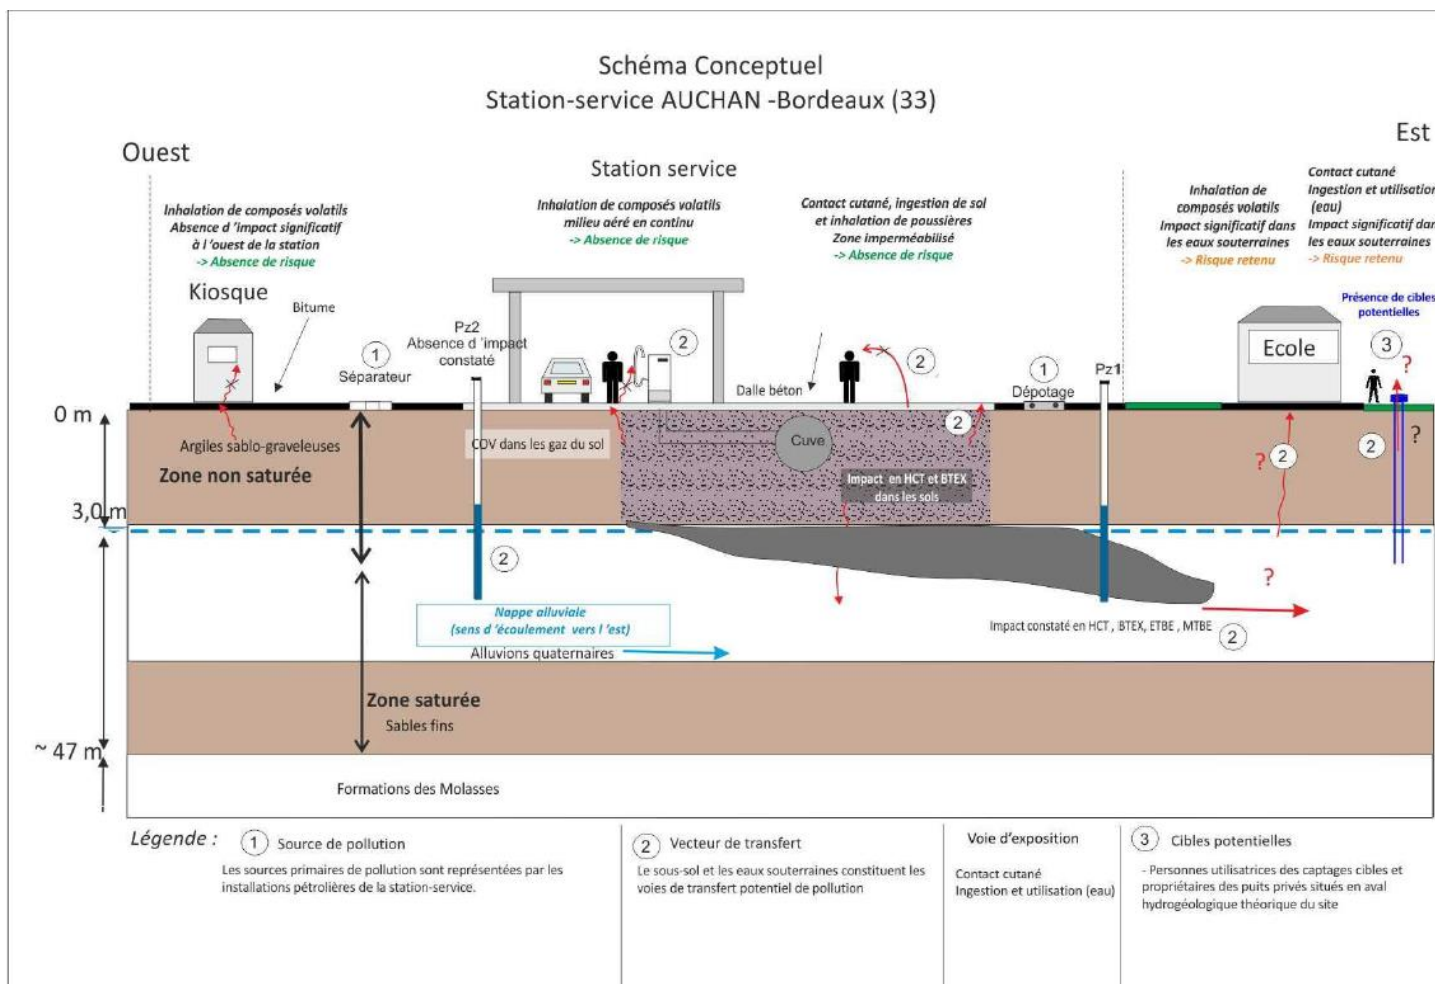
Schéma Conceptuel
Station-service AUCHAN -Bordeaux (33)

Ouest

Est

Station service

Inhalation de composés volatils
Absence d 'impact significatif
à l 'ouest de la station
-> Absence de risque

Inhalation de composés volatils
milieu aéré en continu
-> Absence de risque

Contact cutané, ingestion de sol
et inhalation de poussières
Zone imperméabilisé
-> Absence de risque

Inhalation de composés volatils
Impact significatif dans les eaux souterraines
-> Risque retenu

Contact cutané
Ingestion et utilisation (eau)
Impact significatif dan les eaux souterraines
-> Risque retenu

Kiosque

Bitume

Pz2
Absence d 'impact constaté

1
Séparateur

2

2

Dalle béton

1
Dépotage

Pz1

Ecole

Présence de cibles potentielles

3

?

0 m

Argiles sablo-graveleuses

Zone non saturée

COV dans les gaz du sol

Cuve

2

Impact en HCT et BTEX dans les sols

? 2

2

?

3,0 m

2

?

Nappe alluviale
(sens d 'écoulement vers l 'est)

Alluvions quaternaires

Impact constaté en HCT , BTEX, ETBE , MTBE 2

Zone saturée
Sables fins

~ 47 m

Formations des Molasses

Légende : 1 Source de pollution
Les sources primaires de pollution sont représentées par les installations pétrolières de la station-service.

2 Vecteur de transfert
Le sous-sol et les eaux souterraines constituent les voies de transfert potentiel de pollution

Voie d'exposition
Contact cutané
Ingestion et utilisation (eau)

3 Cibles potentielles
- Personnes utilisatrices des captages cibles et propriétaires des puits privés situés en aval hydrogéologique théorique du site